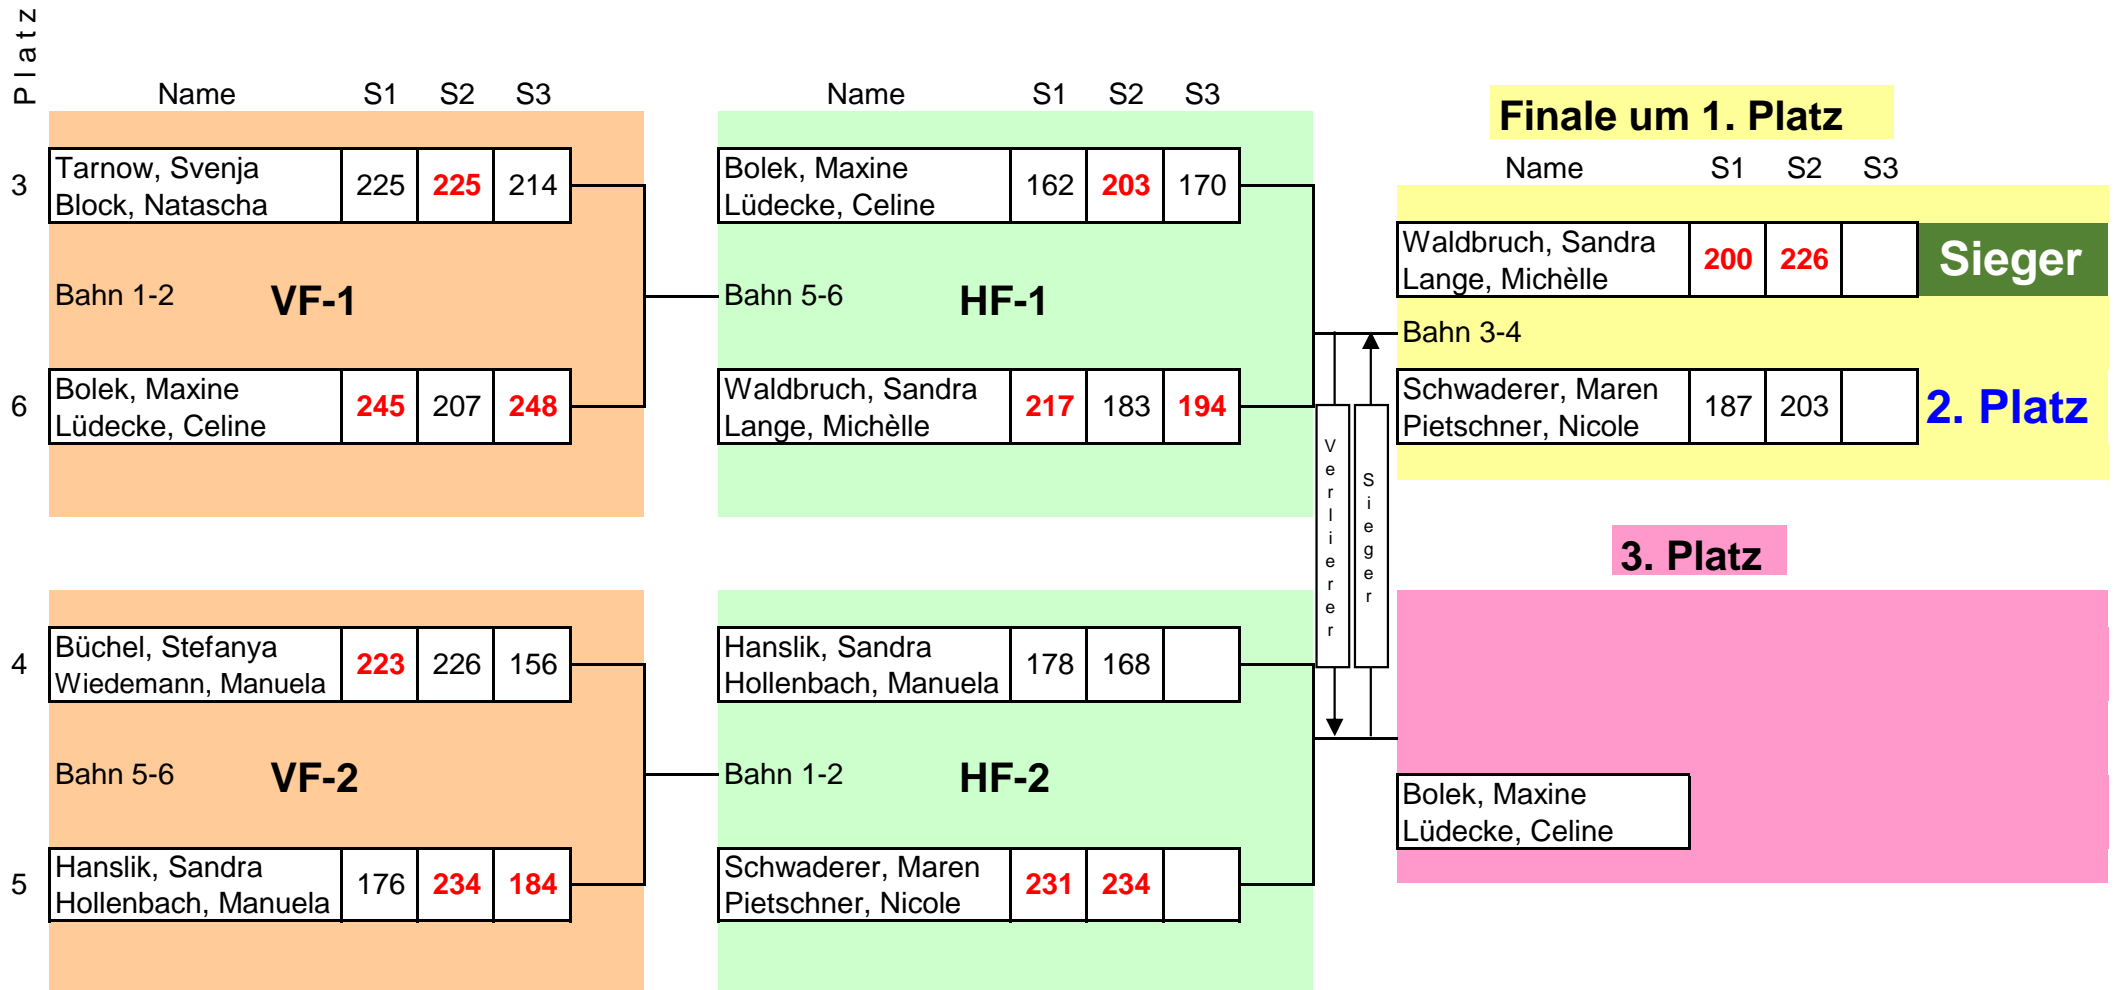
Platz

| Platz | Name | S1 | S2 | S3 |
|---|---|---|---|---|
| 3 | Tarnow, Svenja<br>Block, Natascha | 225 | 225 | 214 |
| 6 | Bolek, Maxine<br>Lüdecke, Celine | 245 | 207 | 248 |

Bahn 1-2 VF-1

| Platz | Name | S1 | S2 | S3 |
|---|---|---|---|---|
| 4 | Büchel, Stefanya<br>Wiedemann, Manuela | 223 | 226 | 156 |
| 5 | Hanslik, Sandra<br>Hollenbach, Manuela | 176 | 234 | 184 |

Bahn 5-6 VF-2

| Name | S1 | S2 | S3 |
|---|---|---|---|
| Bolek, Maxine<br>Lüdecke, Celine | 162 | 203 | 170 |
| Waldbruch, Sandra<br>Lange, Michèlle | 217 | 183 | 194 |

Bahn 5-6 HF-1

| Name | S1 | S2 | S3 |
|---|---|---|---|
| Hanslik, Sandra<br>Hollenbach, Manuela | 178 | 168 | |
| Schwaderer, Maren<br>Pietschner, Nicole | 231 | 234 | |

Bahn 1-2 HF-2

Verlierer

Sieger

Finale um 1. Platz

| Name | S1 | S2 | S3 |
|---|---|---|---|
| Waldbruch, Sandra<br>Lange, Michèlle | 200 | 226 | |
| Schwaderer, Maren<br>Pietschner, Nicole | 187 | 203 | |

Sieger

Bahn 3-4

2. Platz

3. Platz

Bolek, Maxine
Lüdecke, Celine